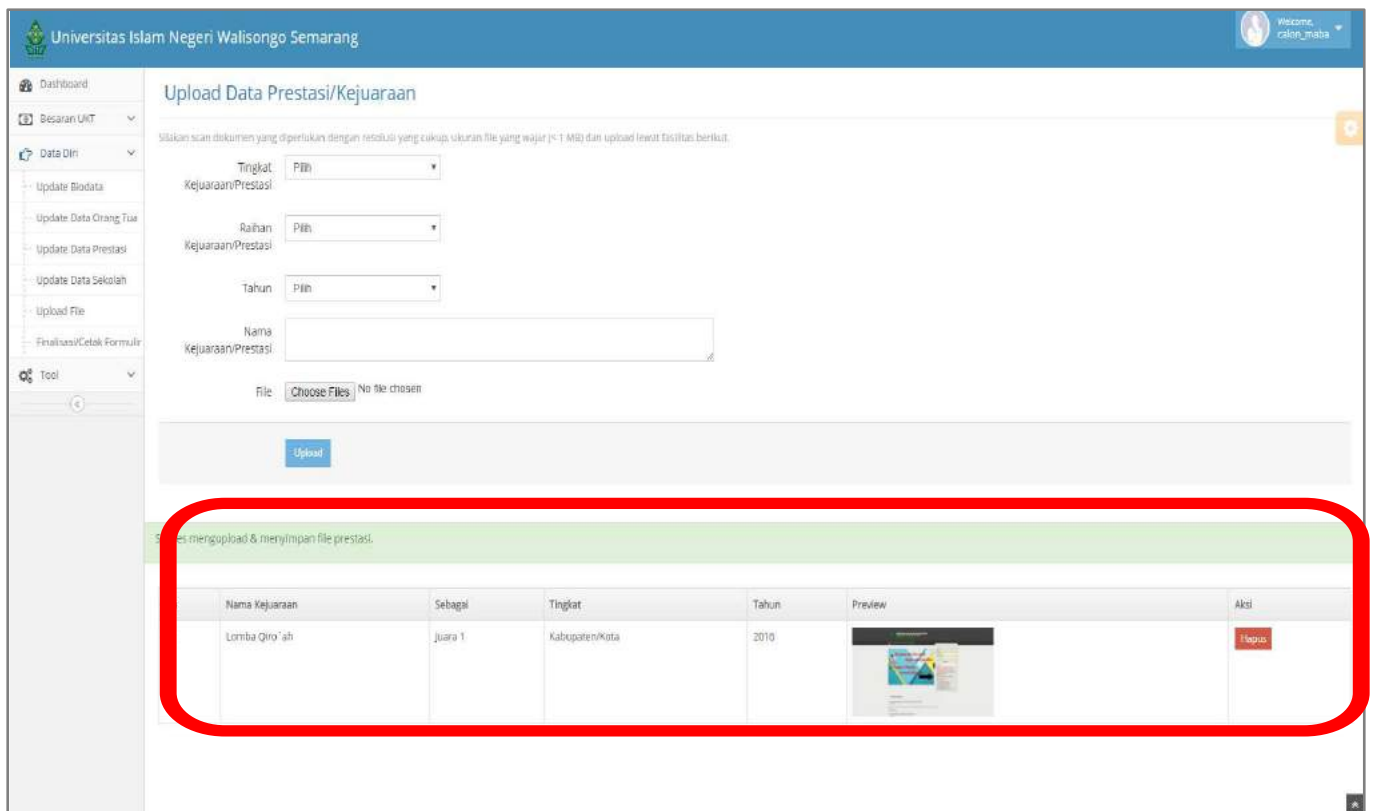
Universitas Islam Negeri Walisongo Semarang

Welcome, calon_maba

Dashboard
Besaran UKT
Data Diri
Update Biodata
Update Data Orang Tua
Update Data Prestasi
Update Data Sekolah
Upload File
Finalisasi/Cetak Formulir
Tool

Upload Data Prestasi/Kejuaraan

Silakan scan dokumen yang diperlukan dengan resolusi yang cukup, ukuran file yang wajar (< 1 MB) dan upload lewat fasilitas berikut.

Tingkat Kejuaraan/Prestasi Pilih

Raihan Kejuaraan/Prestasi Pilih

Tahun Pilih

Nama Kejuaraan/Prestasi

File Choose Files No file chosen

Upload

S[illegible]es mengupload & menyimpan file prestasi.

| | Nama Kejuaraan | Sebagai | Tingkat | Tahun | Preview | Aksi |
|---|---|---|---|---|---|---|
| | Lomba Qiro`ah | Juara 1 | Kabupaten/Kota | 2016 | | Hapus |